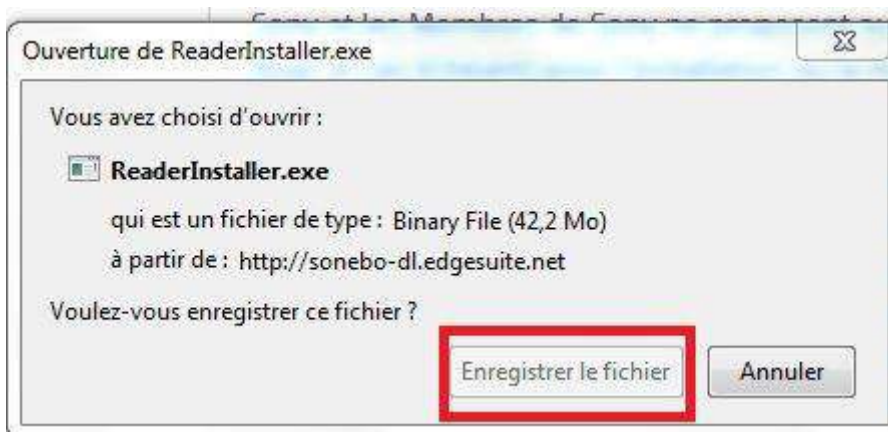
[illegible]

Ouverture de ReaderInstaller.exe

Vous avez choisi d'ouvrir :

ReaderInstaller.exe

qui est un fichier de type : Binary File (42,2 Mo)

à partir de : http://sonebo-dl.edgesuite.net

Voulez-vous enregistrer ce fichier ?

Enregistrer le fichier

Annuler